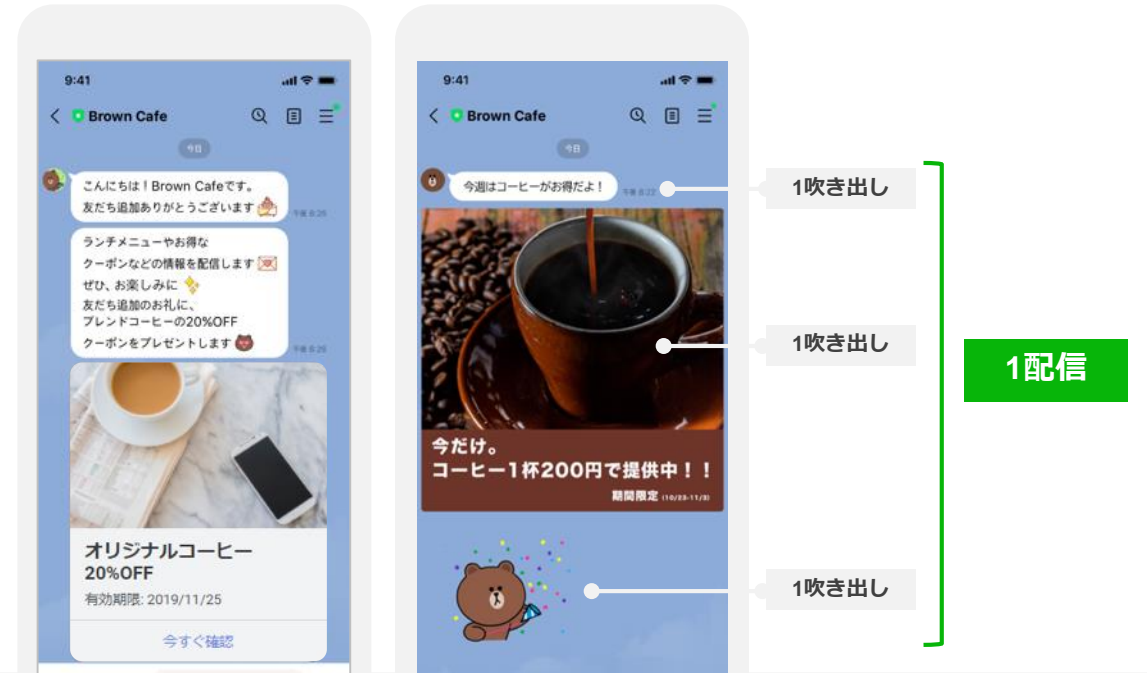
9:41

Brown Cafe

今日

こんにちは！Brown Cafeです。
友だち追加ありがとうございます

午後 8:25

ランチメニューやお得な
クーポンなどの情報を配信します
ぜひ、お楽しみに
友だち追加のお礼に、
ブレンドコーヒーの20%OFF
クーポンをプレゼントします

午後 8:25

オリジナルコーヒー
20%OFF
有効期限: 2019/11/25

今すぐ確認

9:41

Brown Cafe

今日

今週はコーヒーがお得だよ！

午後 8:22

今だけ。
コーヒー1杯200円で提供中！！
期間限定 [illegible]

1吹き出し

1吹き出し

1吹き出し

1配信